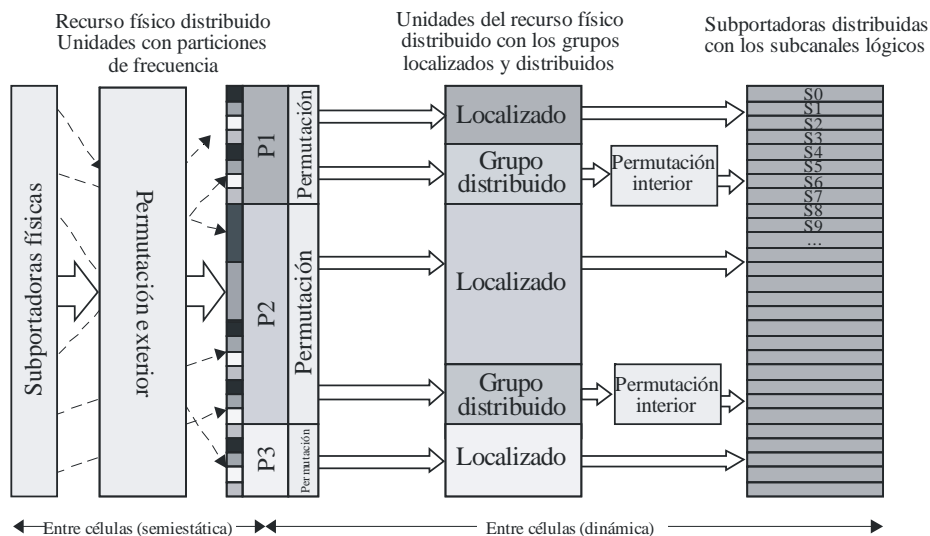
Recurso físico distribuido
Unidades con particiones de frecuencia

Unidades del recurso físico distribuido con los grupos localizados y distribuidos

Subportadoras distribuidas con los subcanales lógicos

Subportadoras físicas

Permutación exterior

P1

Permutación

P2

Permutación

P3

Permutación

Localizado

Grupo distribuido

Permutación interior

Localizado

Grupo distribuido

Permutación interior

Localizado

S0
S1
S2
S3
S4
S5
S6
S7
S8
S9
...

Entre células (semiestática)

Entre células (dinámica)